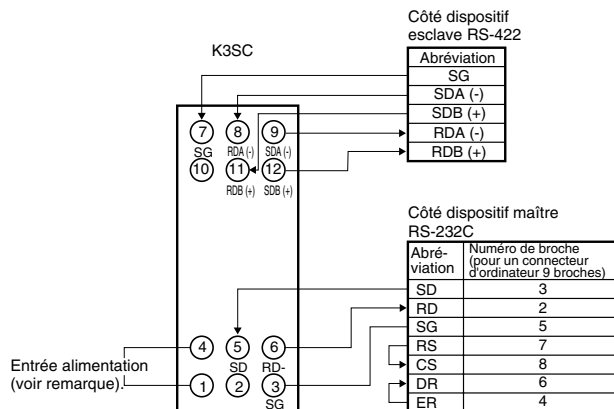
Côté dispositif esclave RS-422

K3SC

| Abréviation |
|---|
| SG |
| SDA (-) |
| SDB (+) |
| RDA (-) |
| RDB (+) |

7 8 9
SG RDA (-) SDA (-)
10 11 12
RDB (+) SDB (+)

Côté dispositif maître RS-232C

| Abré-viation | Numéro de broche (pour un connecteur d'ordinateur 9 broches) |
|---|---|
| SD | 3 |
| RD | 2 |
| SG | 5 |
| RS | 7 |
| CS | 8 |
| DR | 6 |
| ER | 4 |

4 5 6
SD RD-
1 2 3
SG

Entrée alimentation (voir remarque).